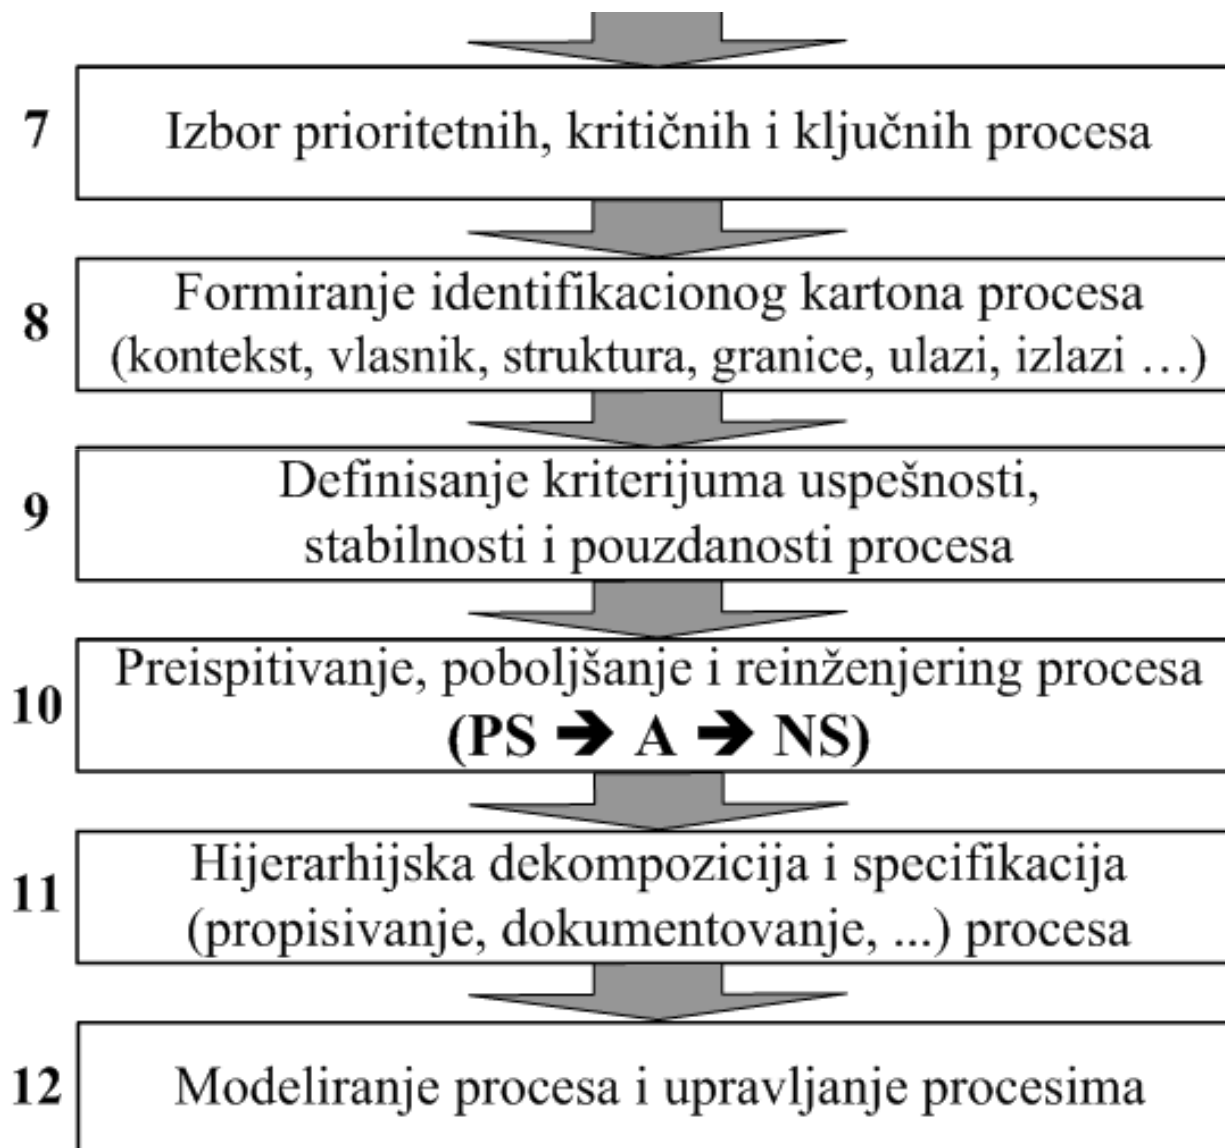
7 Izbor prioritetnih, kritičnih i ključnih procesa

8 Formiranje identifikacionog kartona procesa (kontekst, vlasnik, struktura, granice, ulazi, izlazi …)

9 Definisanje kriterijuma uspešnosti, stabilnosti i pouzdanosti procesa

10 Preispitivanje, poboljšanje i reinženjering procesa **(PS $\rightarrow$ A $\rightarrow$ NS)**

11 Hijerarhijska dekompozicija i specifikacija (propisivanje, dokumentovanje, ...) procesa

12 Modeliranje procesa i upravljanje procesima